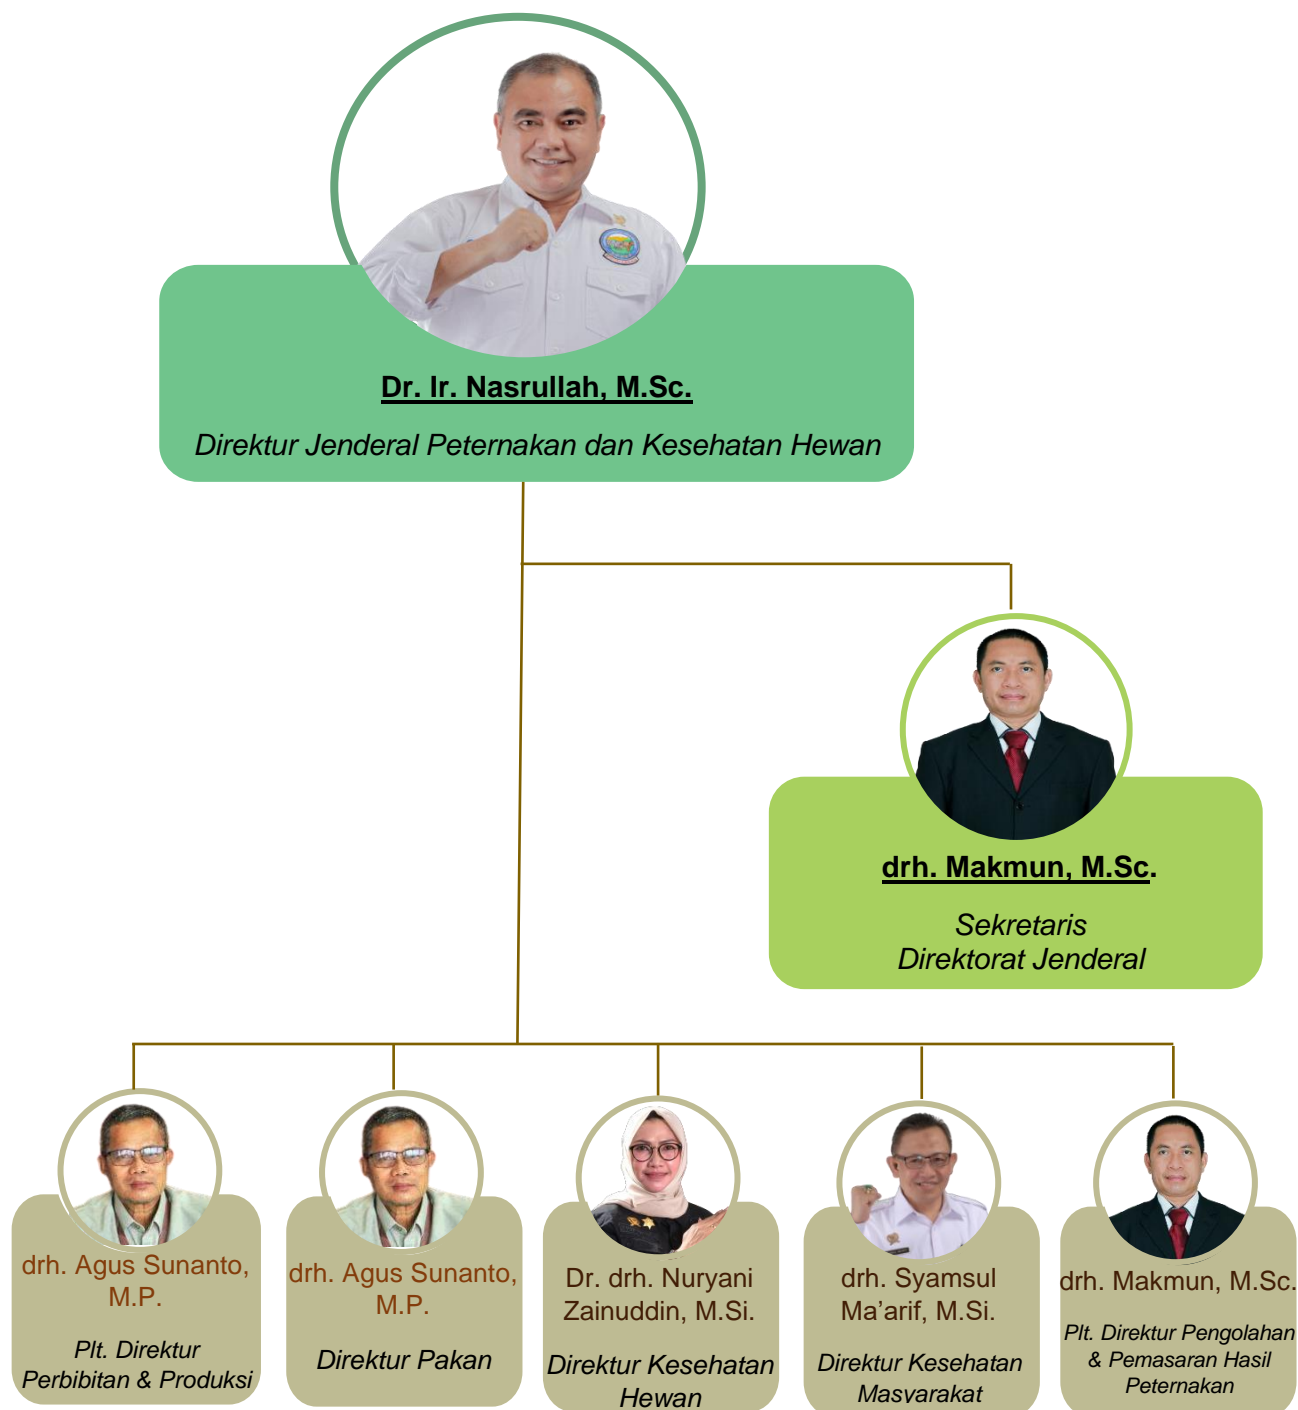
Dr. Ir. Nasrullah, M.Sc.

Direktur Jenderal Peternakan dan Kesehatan Hewan

drh. Makmun, M.Sc.

Sekretaris
Direktorat Jenderal

drh. Agus Sunanto, M.P.

Plt. Direktur Perbibitan & Produksi

drh. Agus Sunanto, M.P.

Direktur Pakan

Dr. drh. Nuryani Zainuddin, M.Si.

Direktur Kesehatan Hewan

drh. Syamsul Ma'arif, M.Si.

Direktur Kesehatan Masyarakat

drh. Makmun, M.Sc.

Plt. Direktur Pengolahan & Pemasaran Hasil Peternakan